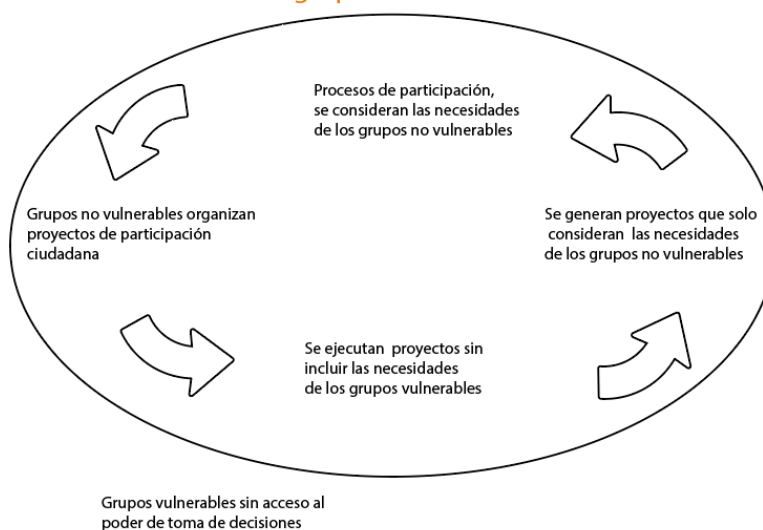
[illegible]

Procesos de participación, se consideran las necesidades de los grupos no vulnerables

Grupos no vulnerables organizan proyectos de participación ciudadana

Se generan proyectos que solo consideran las necesidades de los grupos no vulnerables

Se ejecutan proyectos sin incluir las necesidades de los grupos vulnerables

Grupos vulnerables sin acceso al poder de toma de decisiones